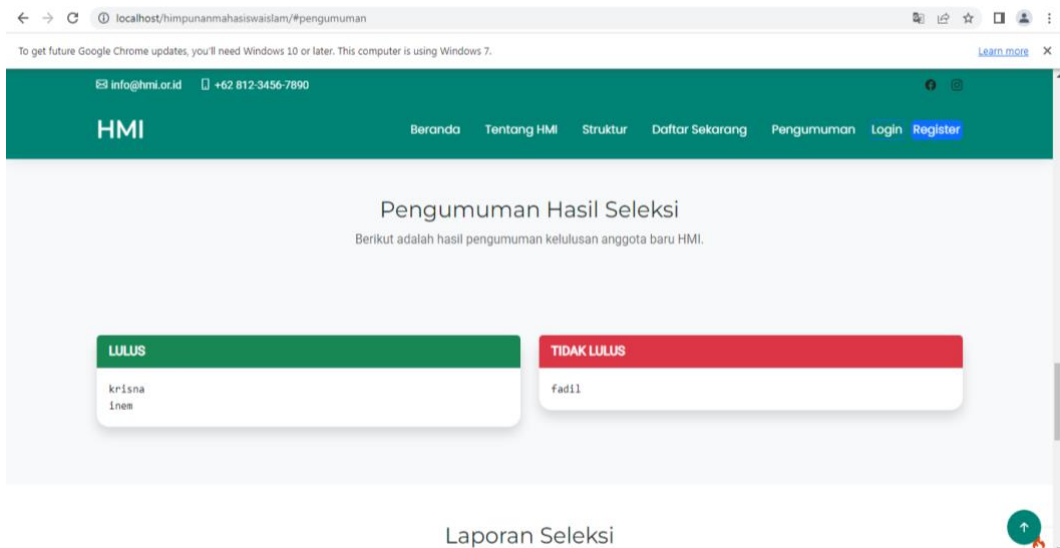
localhost/himpunanmahasiswaislam/#pengumuman

To get future Google Chrome updates, you'll need Windows 10 or later. This computer is using Windows 7.

Learn more

info@hmi.or.id +62 812-3456-7890

HMI

Beranda Tentang HMI Struktur Daftar Sekarang Pengumuman Login Register

Pengumuman Hasil Seleksi

Berikut adalah hasil pengumuman kelulusan anggota baru HMI.

LULUS

krisna
inem

TIDAK LULUS

fadil

Laporan Seleksi